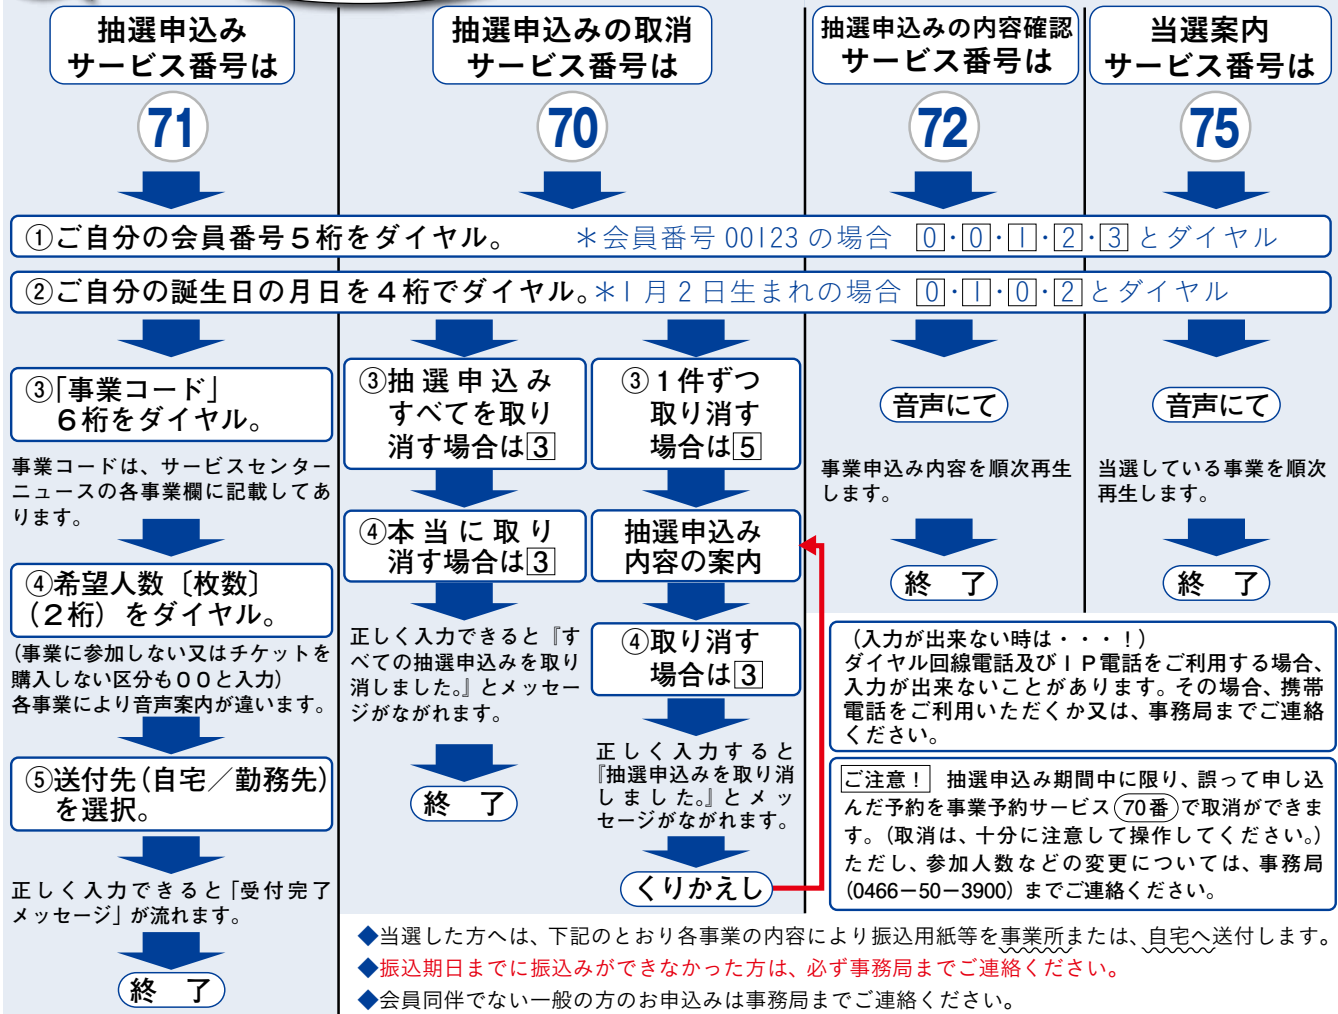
抽選申込み
サービス番号は
71

抽選申込みの取消
サービス番号は
70

抽選申込みの内容確認
サービス番号は
72

当選案内
サービス番号は
75

①ご自分の会員番号５桁をダイヤル。 ＊会員番号 00123 の場合 0・0・1・2・3 とダイヤル

②ご自分の誕生日の月日を４桁でダイヤル。＊1 月 2 日生まれの場合 0・1・0・2 とダイヤル

③「事業コード」６桁をダイヤル。

事業コードは、サービスセンターニュースの各事業欄に記載してあります。

④希望人数〔枚数〕（２桁）をダイヤル。

（事業に参加しない又はチケットを購入しない区分も００と入力）各事業により音声案内が違います。

⑤送付先（自宅／勤務先）を選択。

正しく入力できると「受付完了メッセージ」が流れます。

終 了

③抽選申込みすべてを取り消す場合は3

④本当に取り消す場合は3

正しく入力できると『すべての抽選申込みを取り消しました。』とメッセージがながれます。

終 了

③１件ずつ取り消す場合は5

抽選申込み内容の案内

④取り消す場合は3

正しく入力すると『抽選申込みを取り消しました。』とメッセージがながれます。

くりかえし

音声にて

事業申込み内容を順次再生します。

終 了

音声にて

当選している事業を順次再生します。

終 了

（入力が出来ない時は・・・！）
ダイヤル回線電話及びＩＰ電話をご利用する場合、入力が出来ないことがあります。その場合、携帯電話をご利用いただくか又は、事務局までご連絡ください。

ご注意！ 抽選申込み期間中に限り、誤って申し込んだ予約を事業予約サービス（70番）で取消ができます。（取消は、十分に注意して操作してください。）ただし、参加人数などの変更については、事務局（0466−50−3900）までご連絡ください。

◆当選した方へは、下記のとおり各事業の内容により振込用紙等を事業所または、自宅へ送付します。
◆振込期日までに振込みができなかった方は、必ず事務局までご連絡ください。
◆会員同伴でない一般の方のお申込みは事務局までご連絡ください。